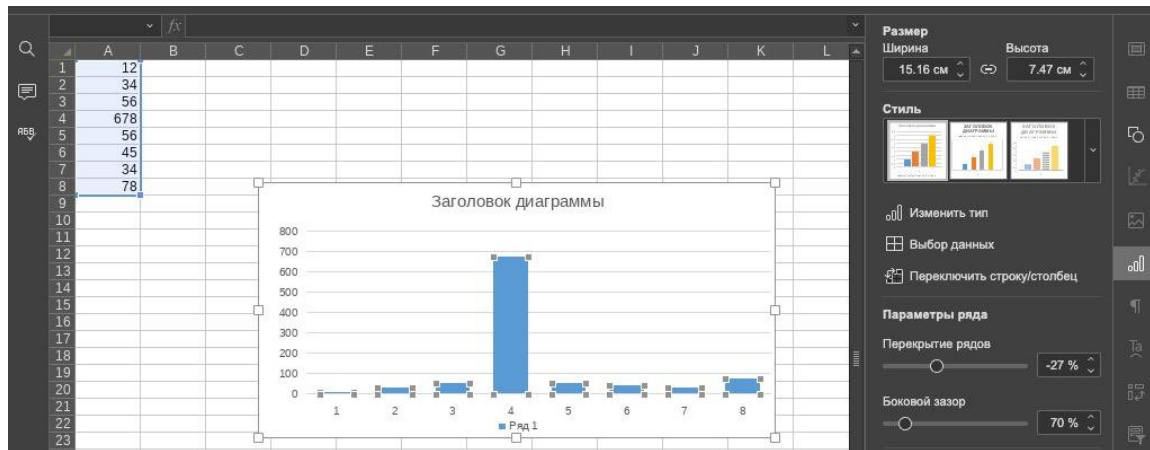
$fx$

| | A | B | C | D | E | F | G | H | I | J | K | L |
|---|---|---|---|---|---|---|---|---|---|---|---|---|
| 1 | 12 | | | | | | | | | | | |
| 2 | 34 | | | | | | | | | | | |
| 3 | 56 | | | | | | | | | | | |
| 4 | 678 | | | | | | | | | | | |
| 5 | 56 | | | | | | | | | | | |
| 6 | 45 | | | | | | | | | | | |
| 7 | 34 | | | | | | | | | | | |
| 8 | 78 | | | | | | | | | | | |
| 9 | | | | | | | | | | | | |
| 10 | | | | | | | | | | | | |
| 11 | | | | | | | | | | | | |
| 12 | | | | | | | | | | | | |
| 13 | | | | | | | | | | | | |
| 14 | | | | | | | | | | | | |
| 15 | | | | | | | | | | | | |
| 16 | | | | | | | | | | | | |
| 17 | | | | | | | | | | | | |
| 18 | | | | | | | | | | | | |
| 19 | | | | | | | | | | | | |
| 20 | | | | | | | | | | | | |
| 21 | | | | | | | | | | | | |
| 22 | | | | | | | | | | | | |
| 23 | | | | | | | | | | | | |

Заголовок диаграммы

800
700
600
500
400
300
200
100
0

1 2 3 4 5 6 7 8

Ряд 1

Размер
Ширина
15.16 см
Высота
7.47 см

Стиль

Изменить тип
Выбор данных
Переключить строку/столбец

Параметры ряда
Перекрытие рядов
-27 %
Боковой зазор
70 %